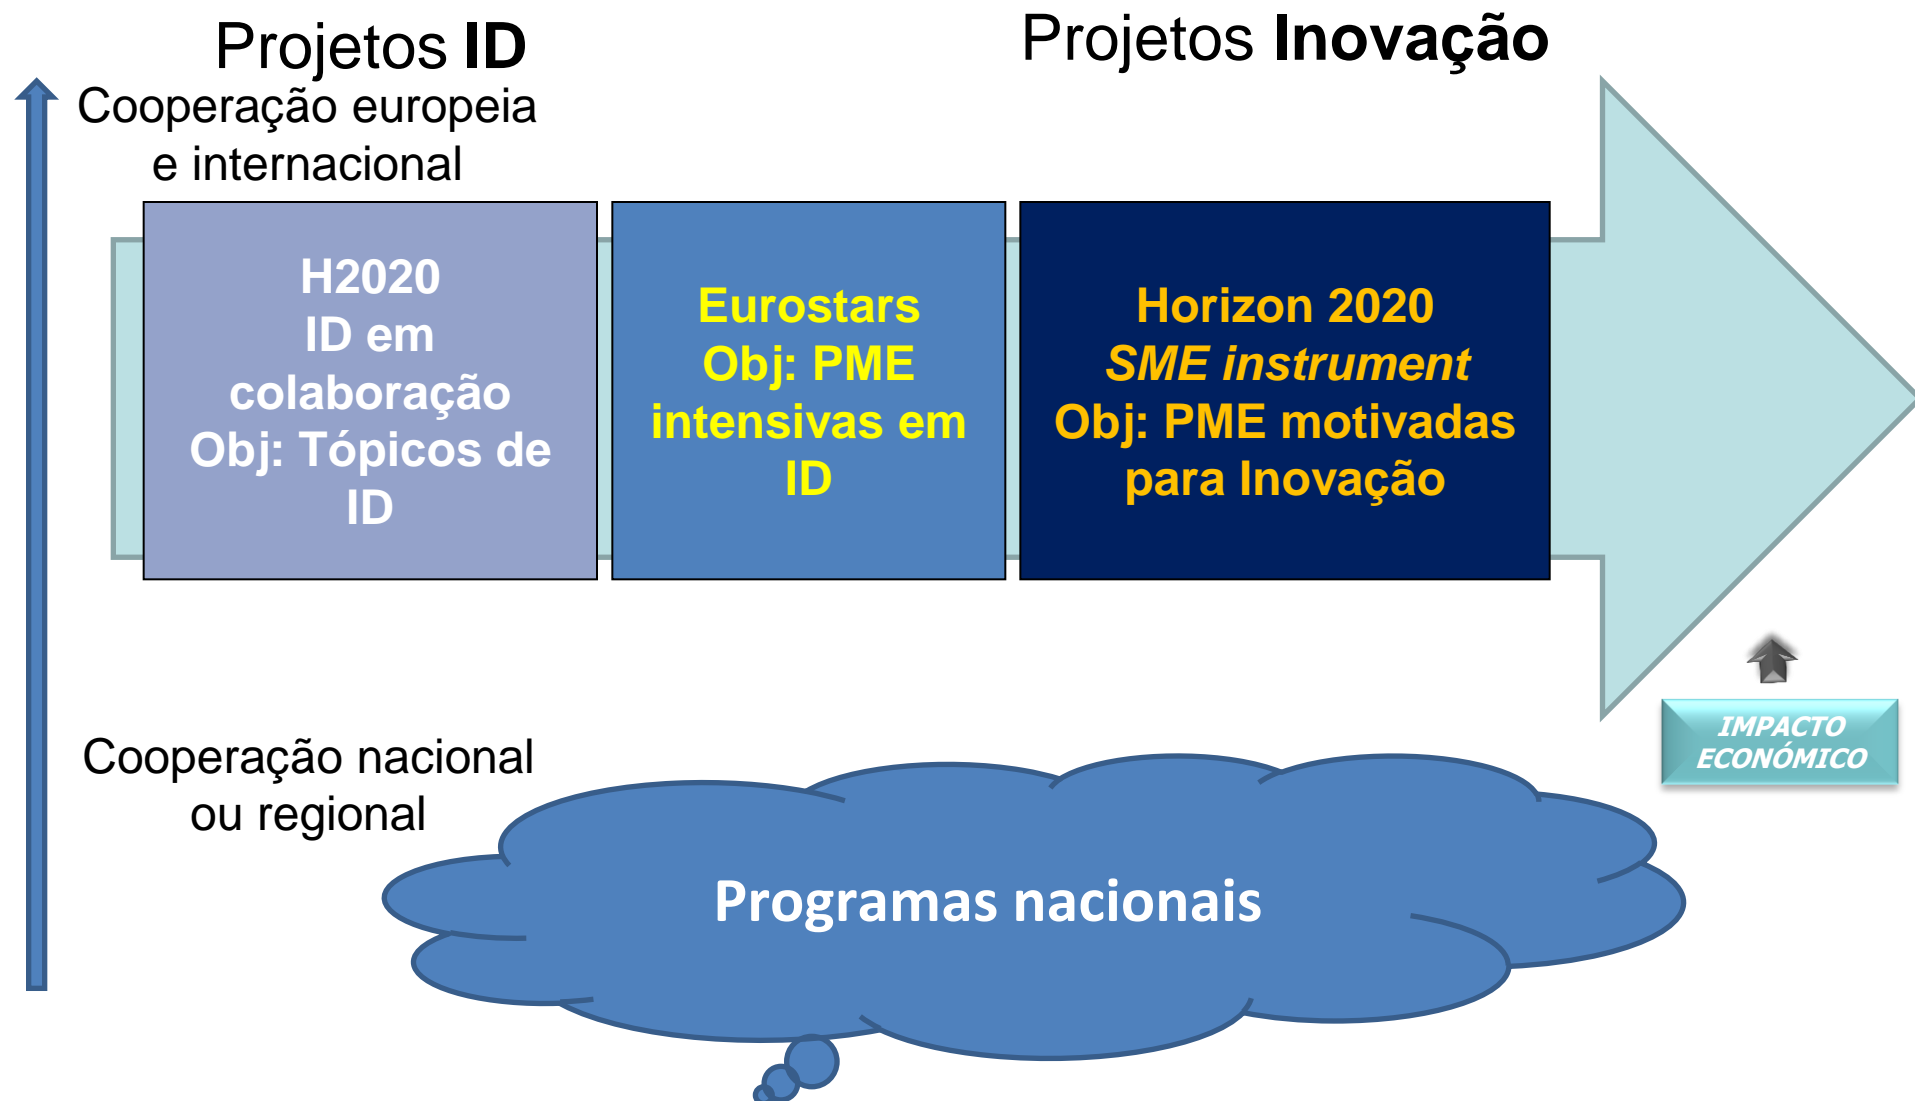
Projetos ID

Cooperação europeia e internacional

Projetos Inovação

H2020
ID em colaboração
Obj: Tópicos de ID

Eurostars
Obj: PME intensivas em ID

Horizon 2020
SME instrument
Obj: PME motivadas para Inovação

IMPACTO ECONÓMICO

Cooperação nacional ou regional

Programas nacionais